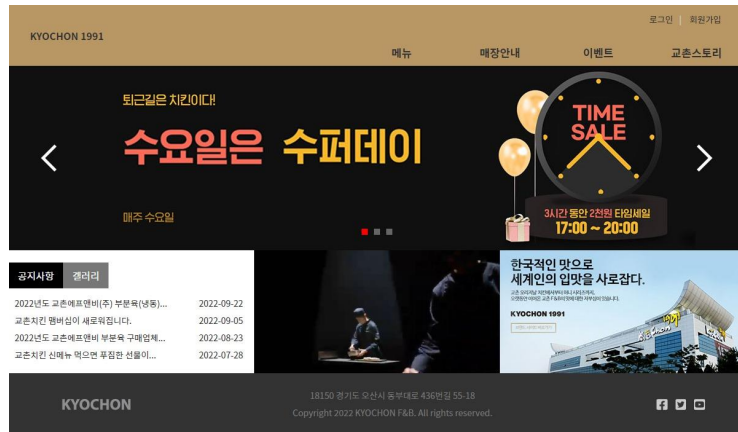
로그인 | 회원가입

KYOCHON 1991

메뉴 매장안내 이벤트 교촌스토리

퇴근길은 치킨이다!

수요일은 수퍼데이

매주 수요일

TIME SALE

3시간 동안 2천원 타임세일
17:00 ~ 20:00

공지사항 갤러리

2022년도 교촌에프앤비(주) 부분육(냉동)... 2022-09-22
교촌치킨 멤버십이 새로워집니다. 2022-09-05
2022년도 교촌에프앤비 부분육 구매업체... 2022-08-23
교촌치킨 신메뉴 먹으면 푸짐한 선물이... 2022-07-28

한국적인 맛으로
세계인의 입맛을 사로잡다.

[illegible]

KYOCHON 1991

KYOCHON

18150 경기도 오산시 동부대로 436번길 55-18
Copyright 2022 KYOCHON F&B. All rights reserved.